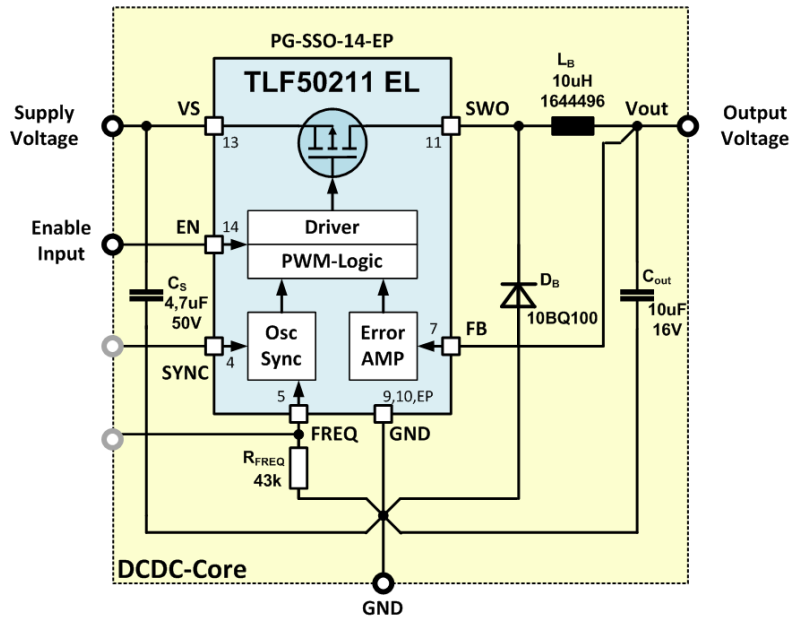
PG-SSO-14-EP

TLF50211 EL

Supply Voltage

VS

13

SWO

11

$L_B$
10uH
1644496

Vout

Output Voltage

Enable Input

EN

14

Driver

PWM-Logic

$C_S$
4,7uF
50V

$D_B$
10BQ100

$C_{out}$
10uF
16V

Osc Sync

Error AMP

7

FB

SYNC

4

5

9,10,EP

FREQ

GND

$R_{FREQ}$
43k

DCDC-Core

GND